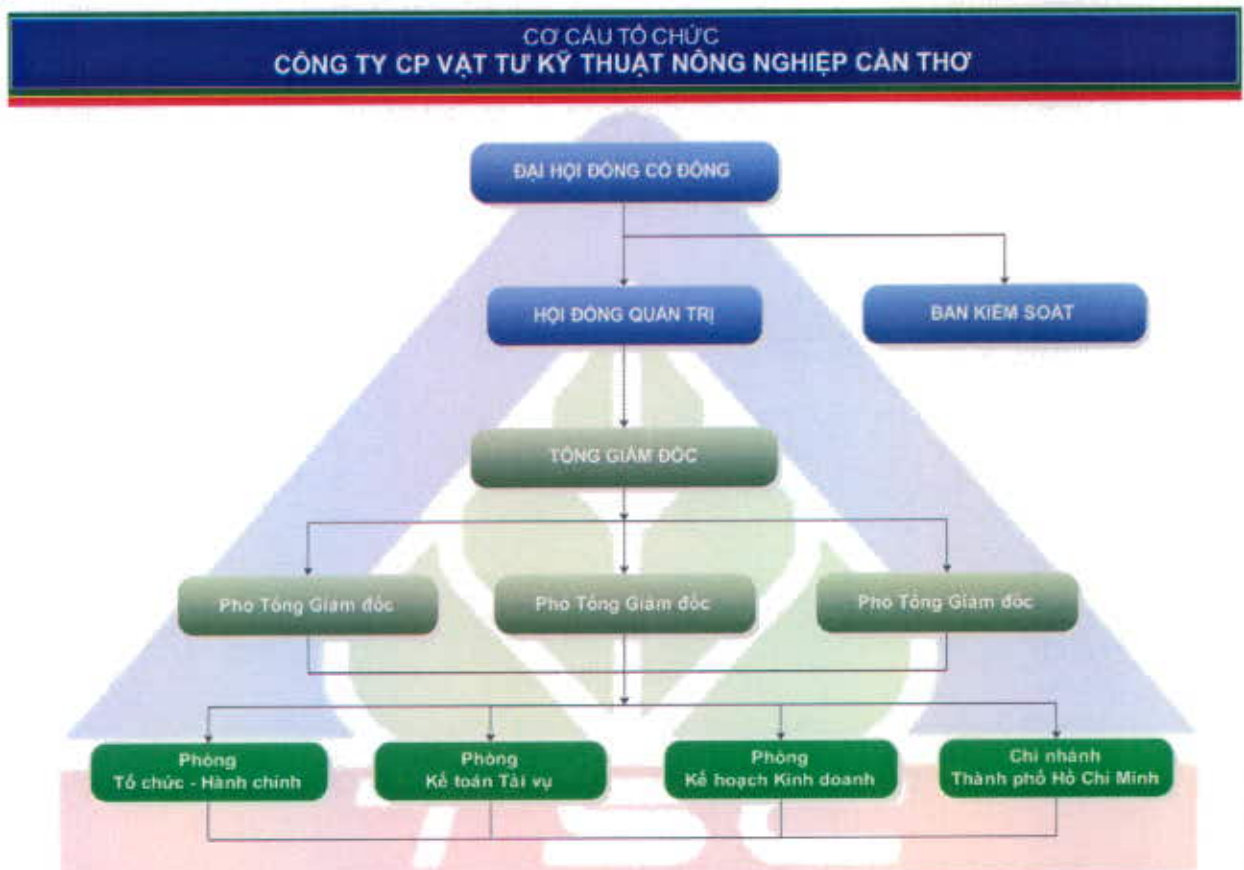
CƠ CẤU TỔ CHỨC
CÔNG TY CP VẬT TƯ KỸ THUẬT NÔNG NGHIỆP CẦN THƠ

ĐẠI HỘI ĐỒNG CỔ ĐÔNG

HỘI ĐỒNG QUẢN TRỊ

BAN KIỂM SOÁT

TỔNG GIÁM ĐỐC

Phó Tổng Giám đốc

Phó Tổng Giám đốc

Phó Tổng Giám đốc

Phòng Tổ chức - Hành chính

Phòng Kế toán Tài vụ

Phòng Kế hoạch Kinh doanh

Chi nhánh Thành phố Hồ Chí Minh